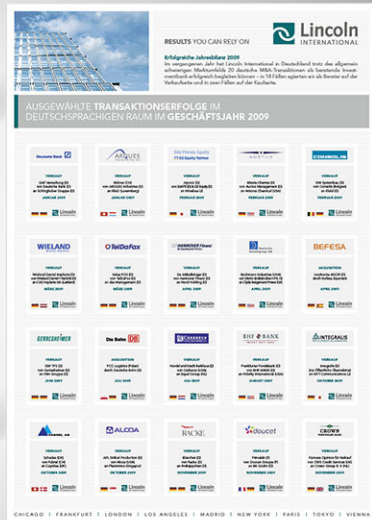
RESULTS YOU CAN RELY ON

Lincoln INTERNATIONAL

Erfolgreiche Jahresbilanz 2009

Im vergangenen Jahr hat Lincoln International in Deutschland trotz des allgemein schwierigen Marktumfelds 20 deutsche M&A-Transaktionen als beratende Investmentbank erfolgreich begleiten können – in 18 Fällen agierten wir als Berater auf der Verkaufsseite und in zwei Fällen auf der Kaufseite.

AUSGEWÄHLTE TRANSAKTIONSERFOLGE IM DEUTSCHSPRACHIGEN RAUM IM GESCHÄFTSJAHR 2009

Deutsche Bank | ARQUES | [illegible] | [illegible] | CONSOLIS

VERKAUF | VERKAUF | VERKAUF | VERKAUF | VERKAUF

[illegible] | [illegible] | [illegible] | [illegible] | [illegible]

JANUAR 2009 | JANUAR 2009 | FEBRUAR 2009 | FEBRUAR 2009 | FEBRUAR 2009

WIELAND | TeleDaFax | HANNOVER Finanz | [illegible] | BEFESA

VERKAUF | VERKAUF | VERKAUF | VERKAUF | AKQUISITION

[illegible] | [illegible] | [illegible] | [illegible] | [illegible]

MÄRZ 2009 | MÄRZ 2009 | MÄRZ 2009 | APRIL 2009 | APRIL 2009

GERRESHEIMER | Die Bahn DB | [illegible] | RHF BANK | INTEGRALIS

VERKAUF | AKQUISITION | VERKAUF | VERKAUF | VERKAUF

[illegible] | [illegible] | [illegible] | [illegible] | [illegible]

JUNI 2009 | JULI 2009 | JULI 2009 | AUGUST 2009 | AUGUST 2009

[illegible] | ALCOA | RACKE | doucet | CROWN

VERKAUF | VERKAUF | VERKAUF | VERKAUF | VERKAUF

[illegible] | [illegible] | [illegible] | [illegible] | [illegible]

OKTOBER 2009 | OKTOBER 2009 | OKTOBER 2009 | NOVEMBER 2009 | DEZEMBER 2009

Lincoln

CHICAGO | FRANKFURT | LONDON | LOS ANGELES | MADRID | NEW YORK | PARIS | TOKYO | VIENNA